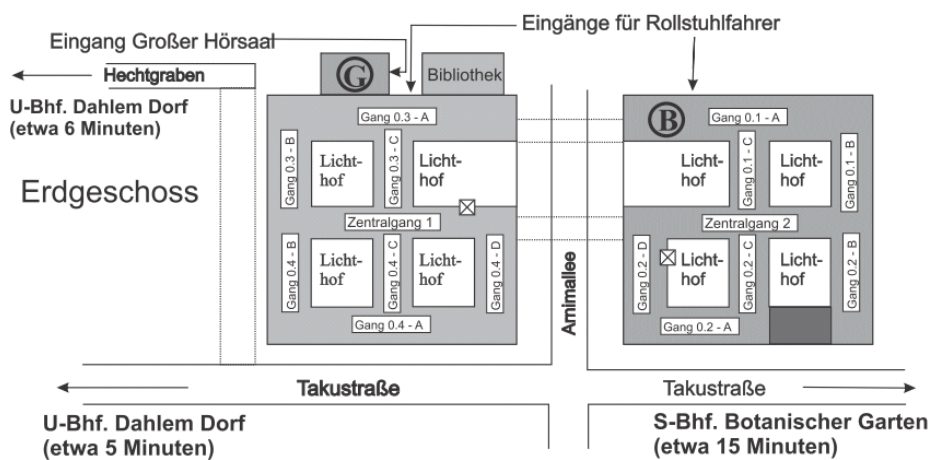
Eingänge für Rollstuhlfahrer

Eingang Großer Hörsaal

Hechtgraben

G

Bibliothek

U-Bhf. Dahlem Dorf
(etwa 6 Minuten)

Erdgeschoss

Gang 0.3 - A

Gang 0.3 - B

Licht-
hof

Gang 0.3 - C

Licht-
hof

Zentralgang 1

Gang 0.4 - B

Licht-
hof

Gang 0.4 - C

Licht-
hof

Gang 0.4 - D

Gang 0.4 - A

Arnimallee

B

Gang 0.1 - A

Licht-
hof

Gang 0.1 - C

Licht-
hof

Gang 0.1 - B

Zentralgang 2

Gang 0.2 - D

Licht-
hof

Gang 0.2 - C

Licht-
hof

Gang 0.2 - B

Gang 0.2 - A

Takustraße

Takustraße

U-Bhf. Dahlem Dorf
(etwa 5 Minuten)

S-Bhf. Botanischer Garten
(etwa 15 Minuten)